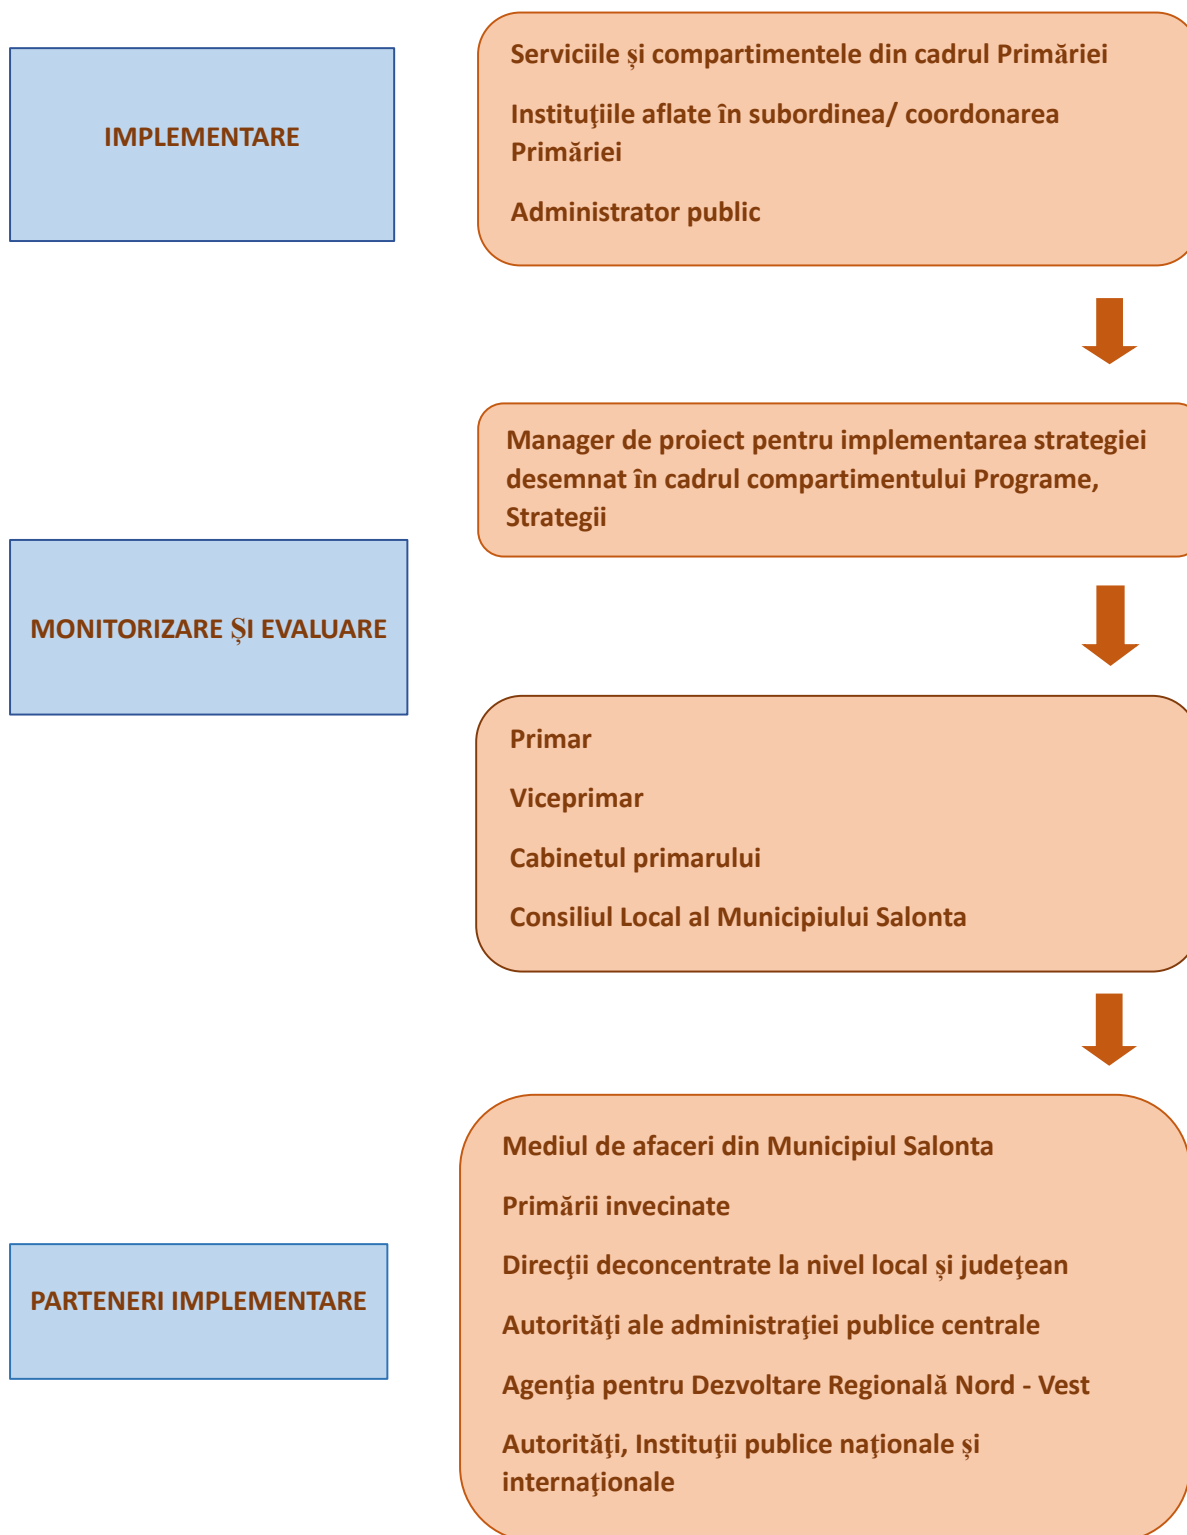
IMPLEMENTARE

Serviciile şi compartimentele din cadrul Primăriei

Instituţiile aflate în subordinea/ coordonarea Primăriei

Administrator public

MONITORIZARE ŞI EVALUARE

Manager de proiect pentru implementarea strategiei desemnat în cadrul compartimentului Programe, Strategii

Primar

Viceprimar

Cabinetul primarului

Consiliul Local al Municipiului Salonta

PARTENERI IMPLEMENTARE

Mediul de afaceri din Municipiul Salonta

Primării invecinate

Direcţii deconcentrate la nivel local şi judeţean

Autorităţi ale administraţiei publice centrale

Agenţia pentru Dezvoltare Regională Nord - Vest

Autorităţi, Instituţii publice naţionale şi internaţionale